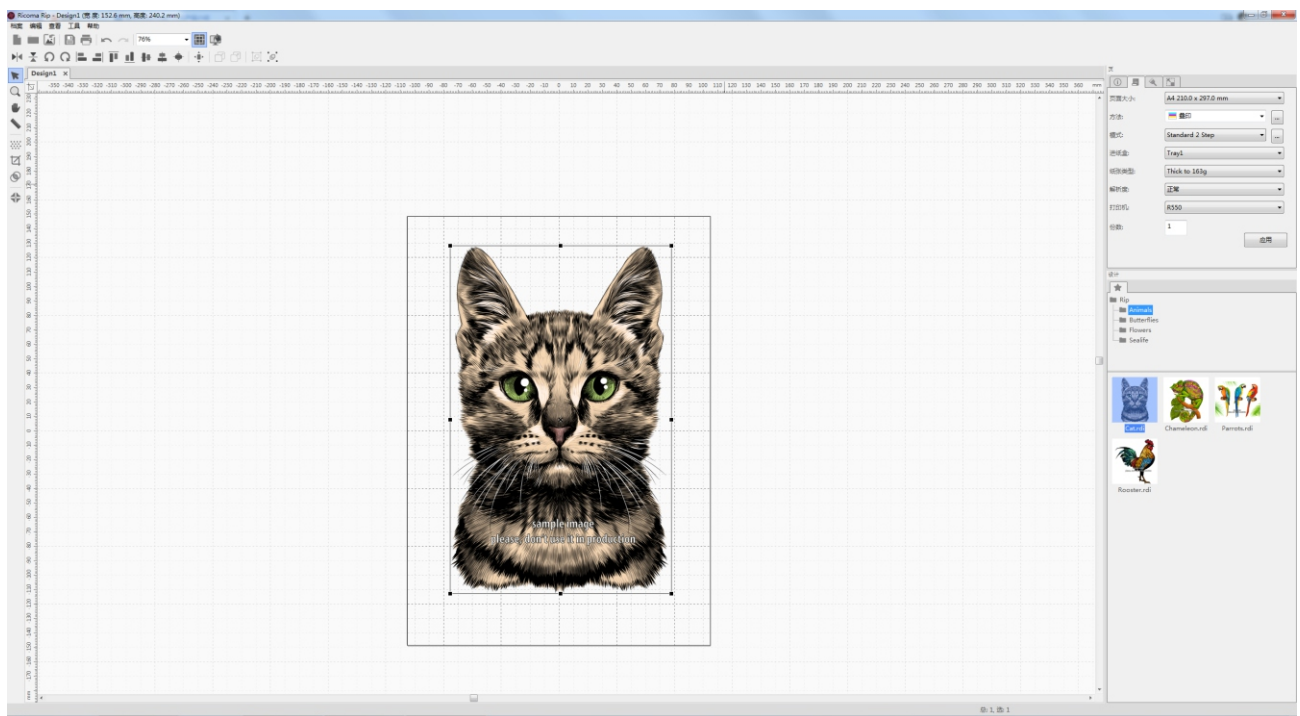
Ricoma Rip - Design1 (宽度: 152.6 mm, 高度: 240.2 mm)

档案 编辑 查看 工具 帮助

76%

Design1

-350 -340 -330 -320 -310 -300 -290 -280 -270 -260 -250 -240 -230 -220 -210 -200 -190 -180 -170 -160 -150 -140 -130 -120 -110 -100 -90 -80 -70 -60 -50 -40 -30 -20 -10 0 10 20 30 40 50 60 70 80 90 100 110 120 130 140 150 160 170 180 190 200 210 220 230 240 250 260 270 280 290 300 310 320 330 340 350 360 mm

sample image
please, don't use it in production

页面大小: A4 210.0 x 297.0 mm

方法: 叠印

模式: Standard 2 Step

进纸盒: Tray1

纸张类型: Thick to 163g

解析度: 正常

打印机: R550

份数: 1

应用

Rip
Animals
Butterflies
Flowers
Sealife

Cat.rdi
Chameleon.rdi
Parrots.rdi
Rooster.rdi

页: 1, 选: 1